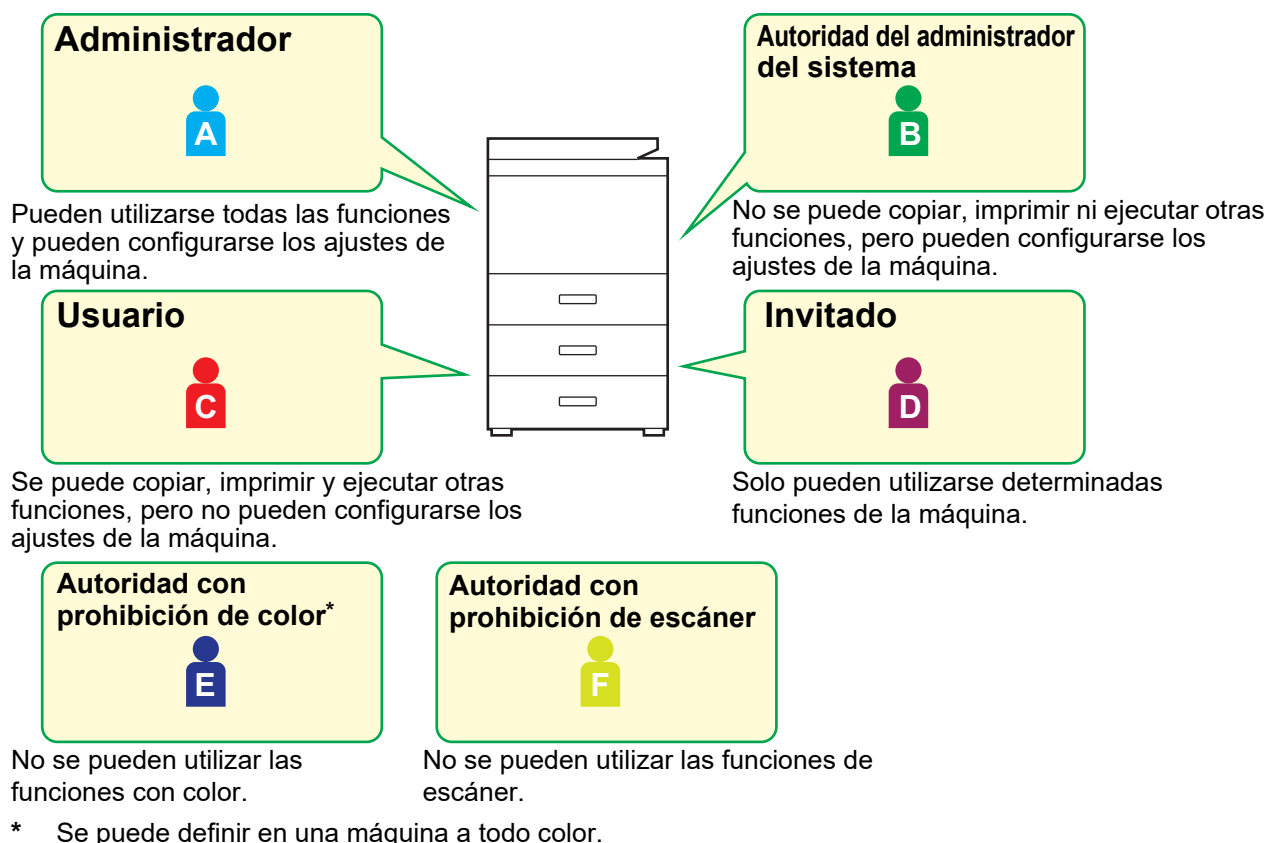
Administrador

A

Pueden utilizarse todas las funciones y pueden configurarse los ajustes de la máquina.

Autoridad del administrador del sistema

B

No se puede copiar, imprimir ni ejecutar otras funciones, pero pueden configurarse los ajustes de la máquina.

Usuario

C

Se puede copiar, imprimir y ejecutar otras funciones, pero no pueden configurarse los ajustes de la máquina.

Invitado

D

Solo pueden utilizarse determinadas funciones de la máquina.

Autoridad con prohibición de color*

E

No se pueden utilizar las funciones con color.

Autoridad con prohibición de escáner

F

No se pueden utilizar las funciones de escáner.

* Se puede definir en una máquina a todo color.